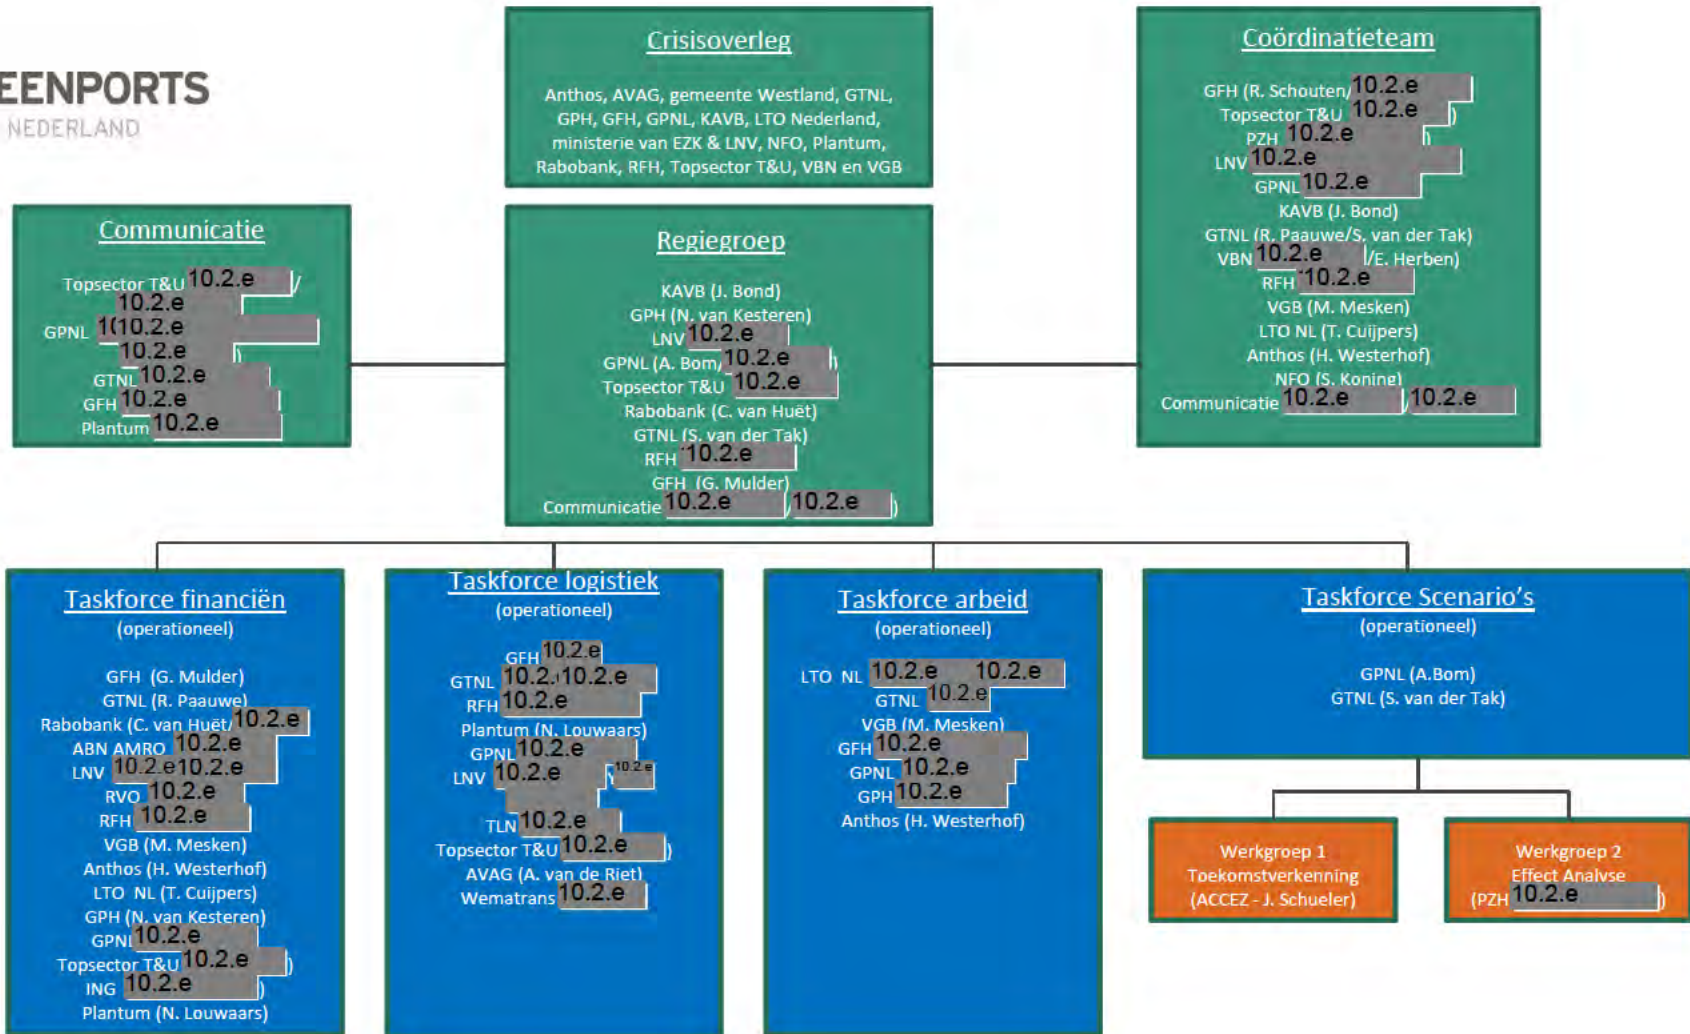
EENPORTS
NEDERLAND

Crisisoverleg

Anthos, AVAG, gemeente Westland, GTNL, GPH, GFH, GPNL, KAVB, LTO Nederland, ministerie van EZK & LNV, NFO, Plantum, Rabobank, RFH, Topsector T&U, VBN en VGB

Coördinatieteam

GFH (R. Schouten/ 10.2.e )
Topsector T&U 10.2.e )
PZH 10.2.e )
LNV 10.2.e
GPNL 10.2.e
KAVB (J. Bond)
GTNL (R. Paauwe/S. van der Tak)
VBN 10.2.e /E. Herben)
RFH 10.2.e
VGB (M. Mesken)
LTO NL (T. Cuijpers)
Anthos (H. Westerhof)
NFO (S. Koning)
Communicatie 10.2.e / 10.2.e

Communicatie

Topsector T&U 10.2.e /
10.2.e
GPNL 1( 10.2.e
10.2.e )
GTNL 10.2.e
GFH 10.2.e
Plantum 10.2.e

Regiegroep

KAVB (J. Bond)
GPH (N. van Kesteren)
LNV 10.2.e
GPNL (A. Bom/ 10.2.e )
Topsector T&U 10.2.e
Rabobank (C. van Huët)
GTNL (S. van der Tak)
RFH 10.2.e
GFH (G. Mulder)
Communicatie 10.2.e / 10.2.e )

Taskforce financiën
(operationeel)

GFH (G. Mulder)
GTNL (R. Paauwe)
Rabobank (C. van Huët/ 10.2.e
ABN AMRO 10.2.e
LNV 10.2.e 10.2.e
RVO 10.2.e
RFH 10.2.e
VGB (M. Mesken)
Anthos (H. Westerhof)
LTO NL (T. Cuijpers)
GPH (N. van Kesteren)
GPNL 10.2.e
Topsector T&U 10.2.e )
ING 10.2.e )
Plantum (N. Louwaars)

Taskforce logistiek
(operationeel)

GFH 10.2.e
GTNL 10.2.e 10.2.e
RFH 10.2.e
Plantum (N. Louwaars)
GPNL 10.2.e
LNV 10.2.e 10.2.e
TLN 10.2.e
Topsector T&U 10.2.e )
AVAG (A. van de Riet)
Wematrans 10.2.e

Taskforce arbeid
(operationeel)

LTO NL 10.2.e 10.2.e
GTNL 10.2.e
VGB (M. Mesken)
GFH 10.2.e
GPNL 10.2.e
GPH 10.2.e
Anthos (H. Westerhof)

Taskforce Scenario's
(operationeel)

GPNL (A.Bom)
GTNL (S. van der Tak)

Werkgroep 1
Toekomstverkenning
(ACCEZ - J. Schueler)

Werkgroep 2
Effect Analyse
(PZH 10.2.e )